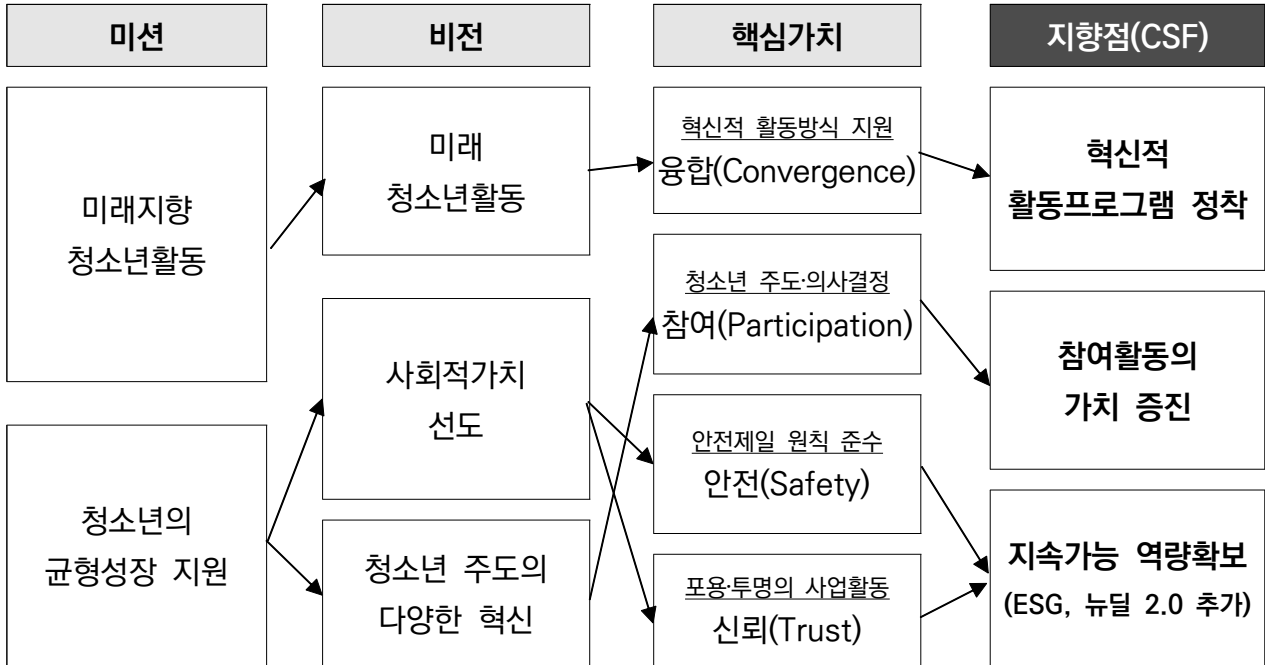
미션

비전

핵심가치

지향점(CSF)

미래지향 청소년활동

청소년의 균형성장 지원

미래 청소년활동

사회적가치 선도

청소년 주도의 다양한 혁신

혁신적 활동방식 지원
융합(Convergence)

청소년 주도·의사결정
참여(Participation)

안전제일 원칙 준수
안전(Safety)

포용·투명의 사업활동
신뢰(Trust)

혁신적 활동프로그램 정착

참여활동의 가치 증진

지속가능 역량확보
(ESG, 뉴딜 2.0 추가)